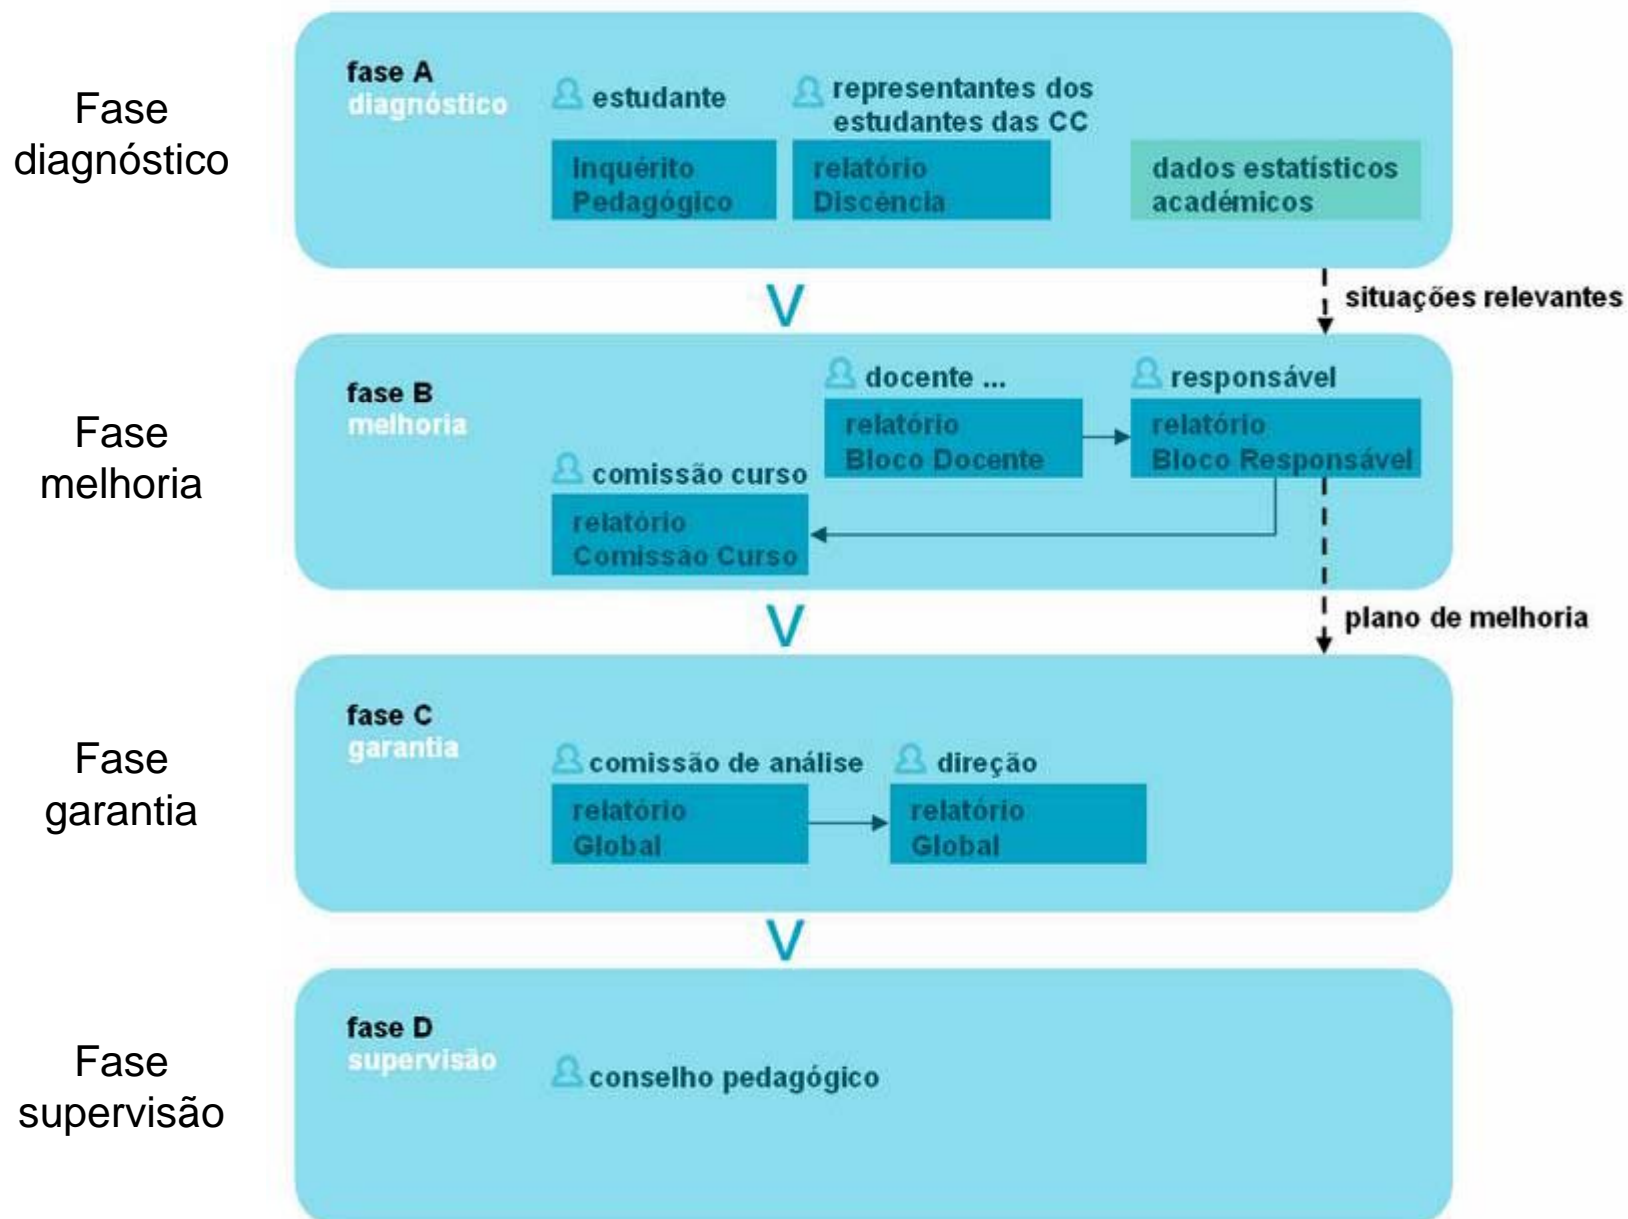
Fase diagnóstico

fase A
diagnóstico

estudante

representantes dos estudantes das CC

Inquérito Pedagógico

relatório Discência

dados estatísticos académicos

situações relevantes

Fase melhoria

fase B
melhoria

docente ...

responsável

relatório Bloco Docente

relatório Bloco Responsável

comissão curso

relatório Comissão Curso

plano de melhoria

Fase garantia

fase C
garantia

comissão de análise

direção

relatório Global

relatório Global

Fase supervisão

fase D
supervisão

conselho pedagógico